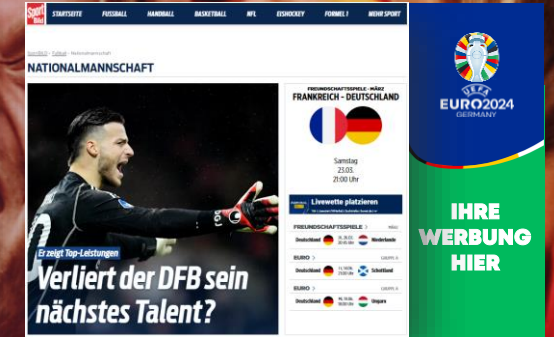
Sport Bild
STARTSEITE FUSSBALL HANDBALL BASKETBALL NFL EISHOCKEY FORMEL 1 MEHR SPORT

SportBILD > Fußball > Nationalmannschaft

NATIONALMANNSCHAFT

Er zeigt Top-Leistungen

Verliert der DFB sein nächstes Talent?

FREUNDSCHAFTSSPIELE · MÄRZ
FRANKREICH - DEUTSCHLAND

Samstag
23.03.
21:00 Uhr

Livewette platzieren

FREUNDSCHAFTSSPIELE
Deutschland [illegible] Niederlande

EURO
Deutschland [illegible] Schottland

EURO
Deutschland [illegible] Ungarn

UEFA
EURO2024
GERMANY

IHRE WERBUNG HIER